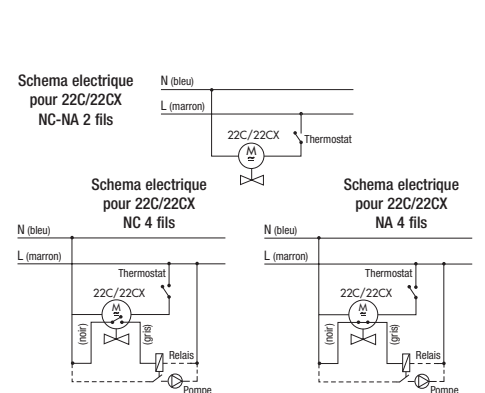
Schema electrique pour 22C/22CX NC-NA 2 fils

N (bleu)

L (marron)

22C/22CX

M

Thermostat

Schema electrique pour 22C/22CX NC 4 fils

N (bleu)

L (marron)

Thermostat

22C/22CX

M

(noir)

(gris)

Relais

Pompe

Schema electrique pour 22C/22CX NA 4 fils

N (bleu)

L (marron)

Thermostat

22C/22CX

M

(noir)

(gris)

Relais

Pompe